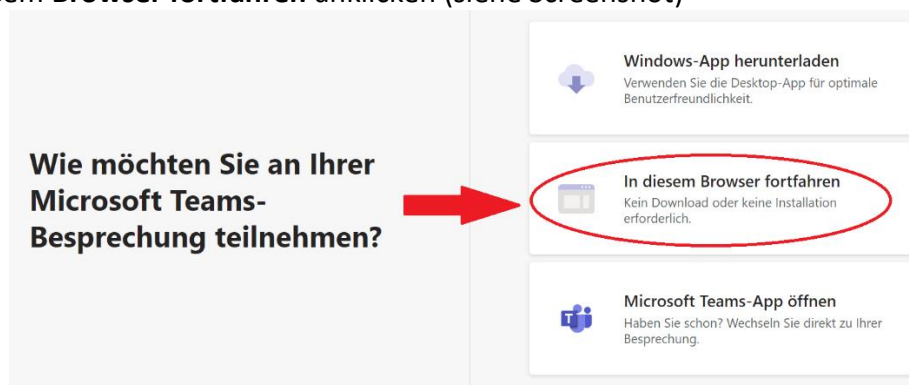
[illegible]em **Browser fortfahren** anklicken (siehe Screenshot)

Wie möchten Sie an Ihrer Microsoft Teams-Besprechung teilnehmen?

Windows-App herunterladen
Verwenden Sie die Desktop-App für optimale Benutzerfreundlichkeit.

In diesem Browser fortfahren
Kein Download oder keine Installation erforderlich.

Microsoft Teams-App öffnen
Haben Sie schon? Wechseln Sie direkt zu Ihrer Besprechung.